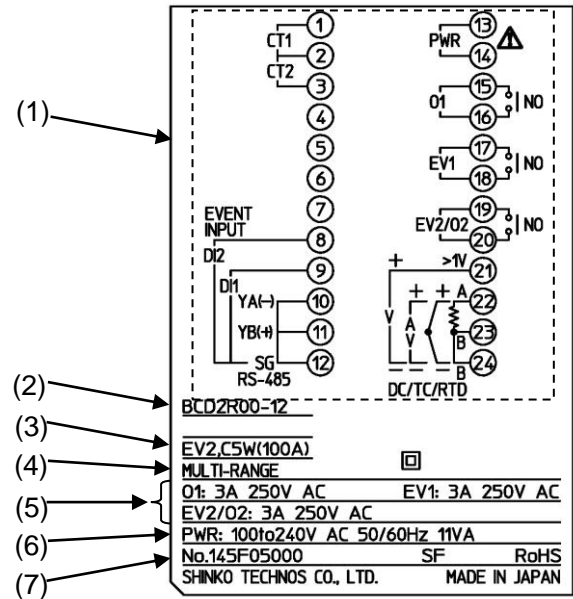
(1)
(2)
(3)
(4)
(5)
(6)
(7)

CT1
CT2
1
2
3
4
5
6
7
8
9
10
11
12
EVENT INPUT
DI2
DI1
YA(−)
YB(+)
SG
RS-485

PWR
13
14
01
15
16
NO
EV1
17
18
NO
EV2/02
19
20
NO
+
>1V
21
+
+
A
22
V
A
V
23
B
24
B
DC/TC/RTD

BCD2R00-12
EV2,C5W(100A)
MULTI-RANGE
01: 3A 250V AC EV1: 3A 250V AC
EV2/02: 3A 250V AC
PWR: 100to240V AC 50/60Hz 11VA
No.145F05000 SF RoHS
SHINKO TECHNOS CO., LTD. MADE IN JAPAN